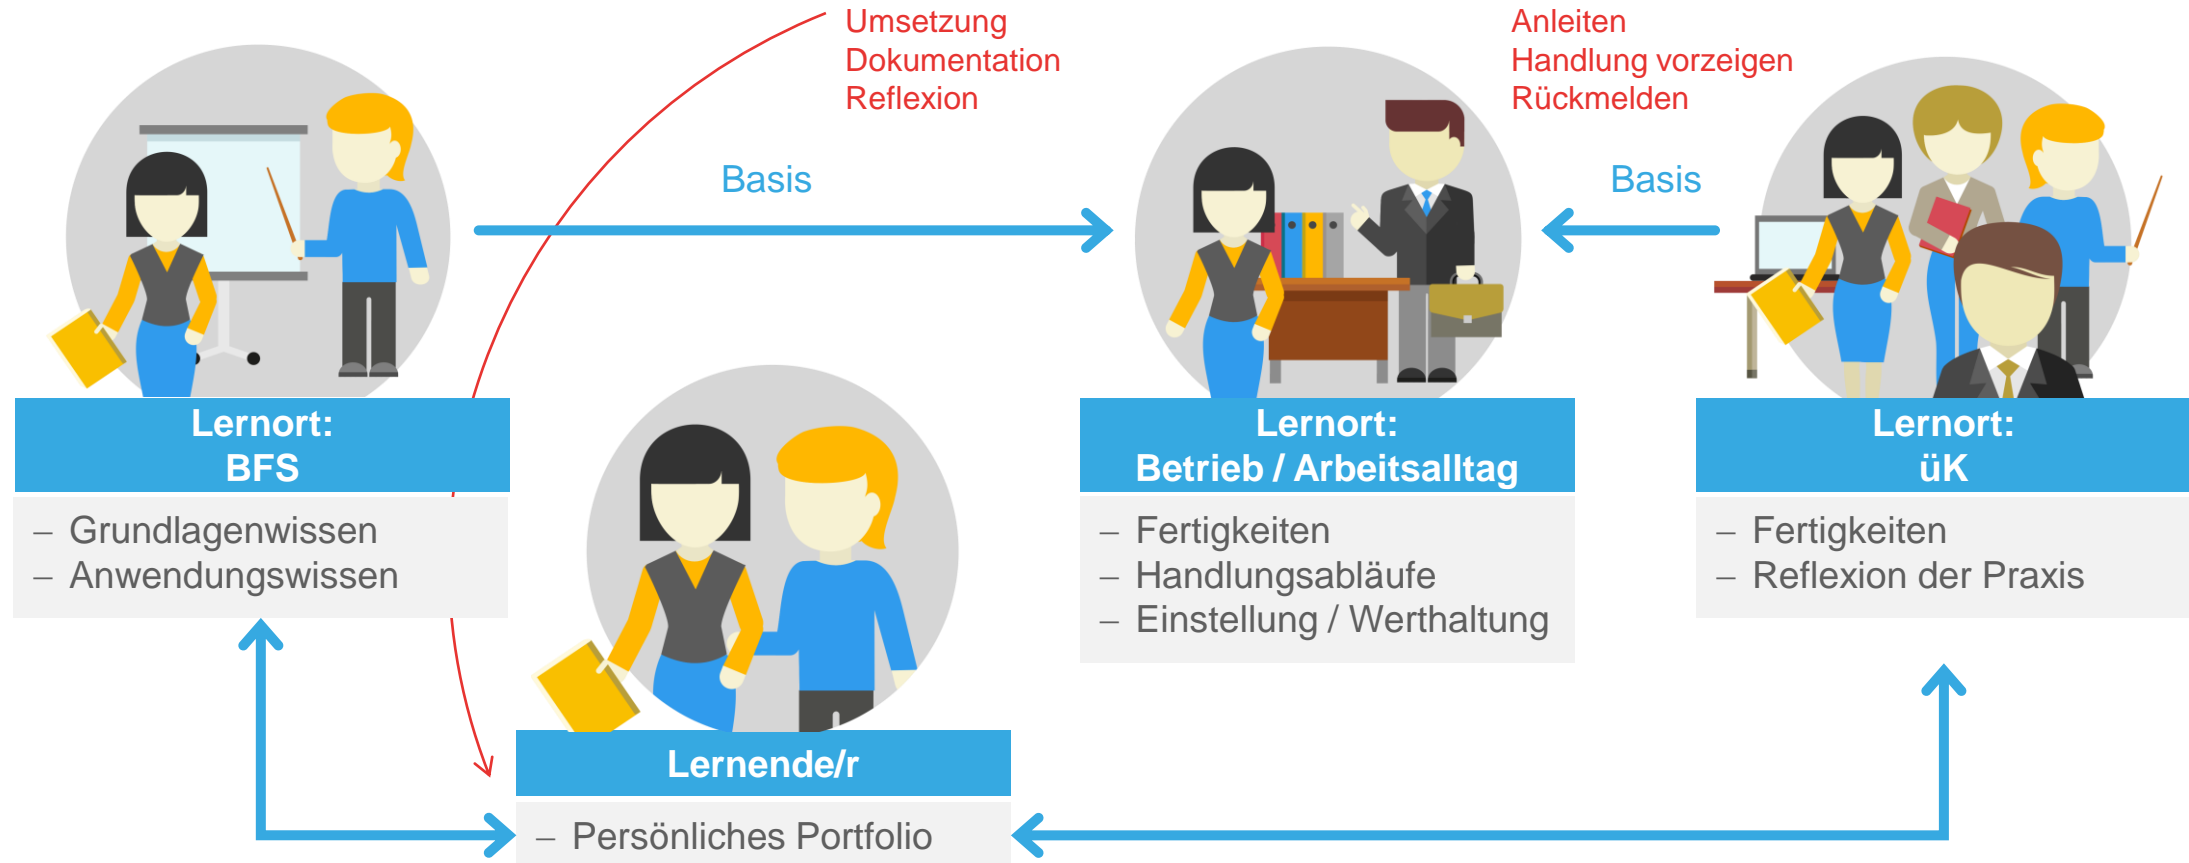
Umsetzung
Dokumentation
Reflexion

Anleiten
Handlung vorzeigen
Rückmelden

Basis

Basis

Lernort:
BFS

– Grundlagenwissen
– Anwendungswissen

Lernort:
Betrieb / Arbeitsalltag

– Fertigkeiten
– Handlungsabläufe
– Einstellung / Werthaltung

Lernort:
üK

– Fertigkeiten
– Reflexion der Praxis

Lernende/r

– Persönliches Portfolio